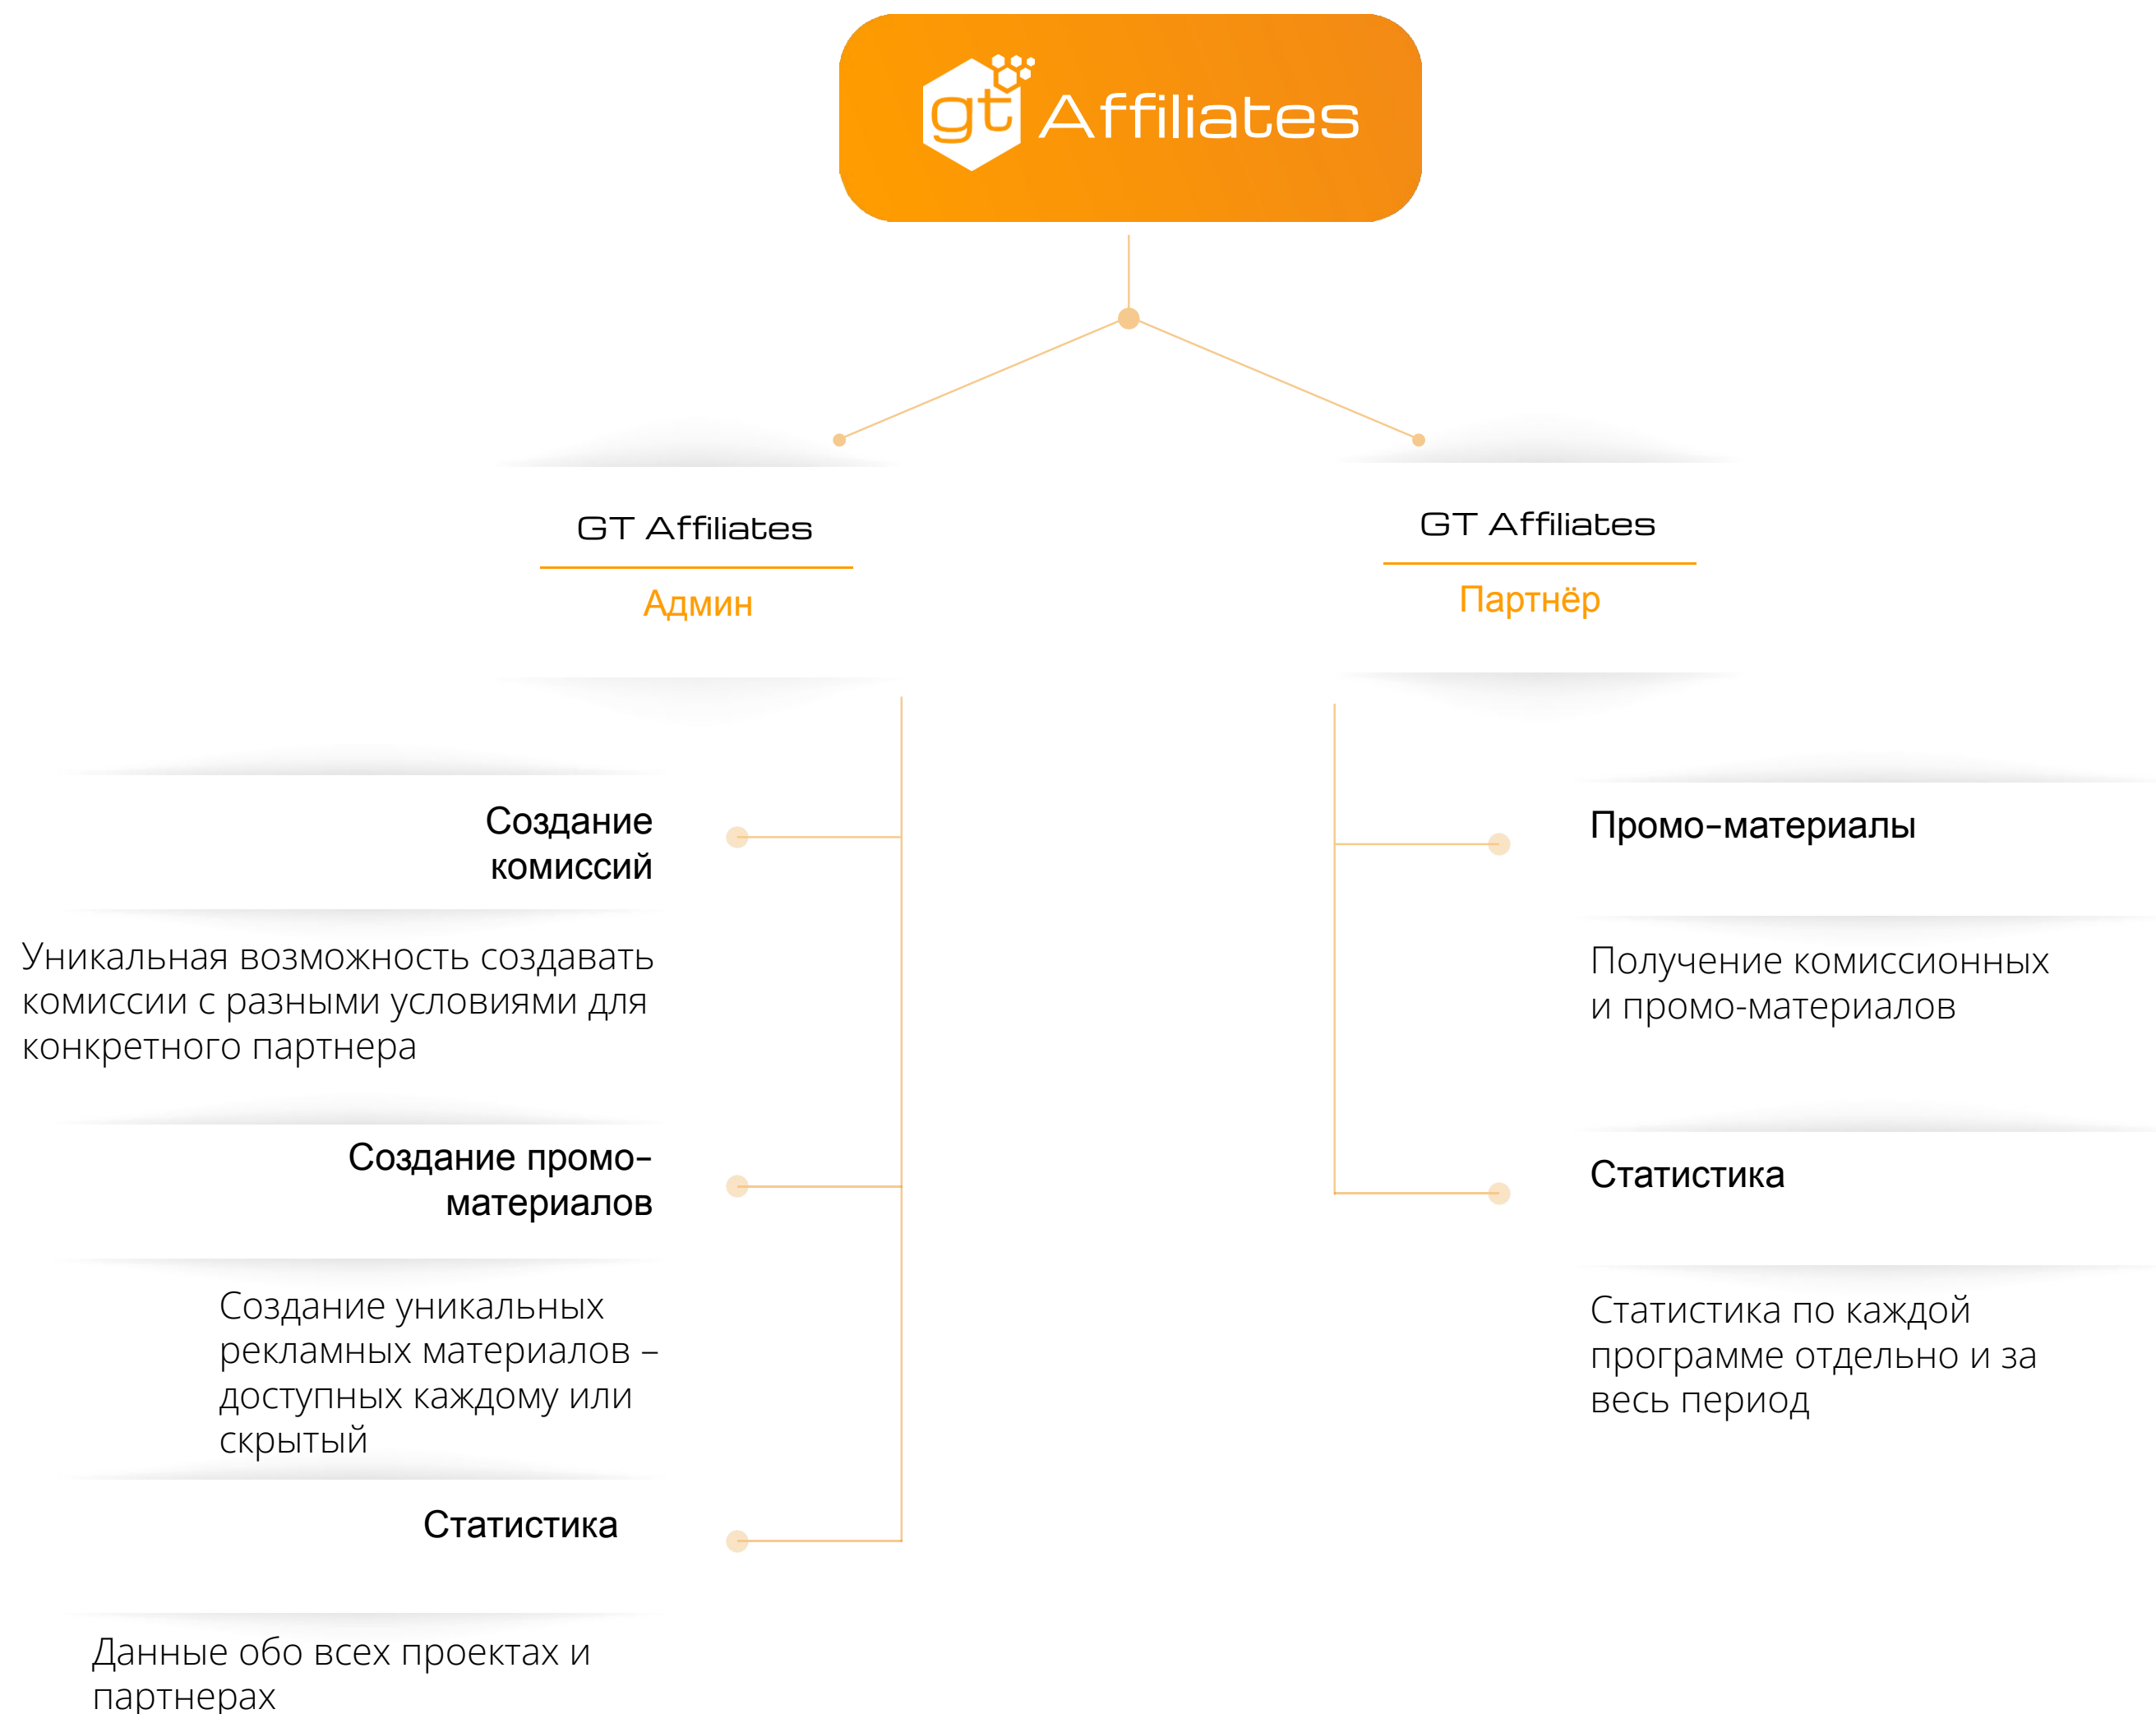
gt Affiliates

GT Affiliates

Админ

GT Affiliates

Партнёр

Создание комиссий

Уникальная возможность создавать комиссии с разными условиями для конкретного партнера

Создание промо-материалов

Создание уникальных рекламных материалов – доступных каждому или скрытый

Статистика

Данные обо всех проектах и партнерах

Промо-материалы

Получение комиссионных и промо-материалов

Статистика

Статистика по каждой программе отдельно и за весь период